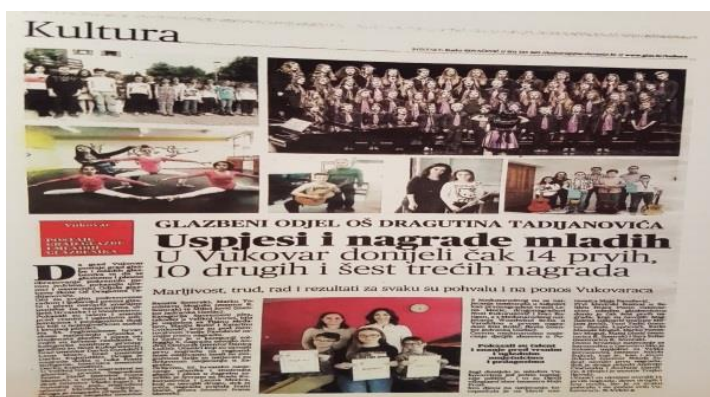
Kultura

Vukovar

GLAZBENI ODJEL OŠ DRAGUTINA TADIJANOVIĆA

Uspjesi i nagrade mladih

U Vukovar donijeli čak 14 prvih, 10 drugih i šest trećih nagrada

Marljivost, trud, rad i rezultati za svaku su pohvalu i na ponos Vukovaraca

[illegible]